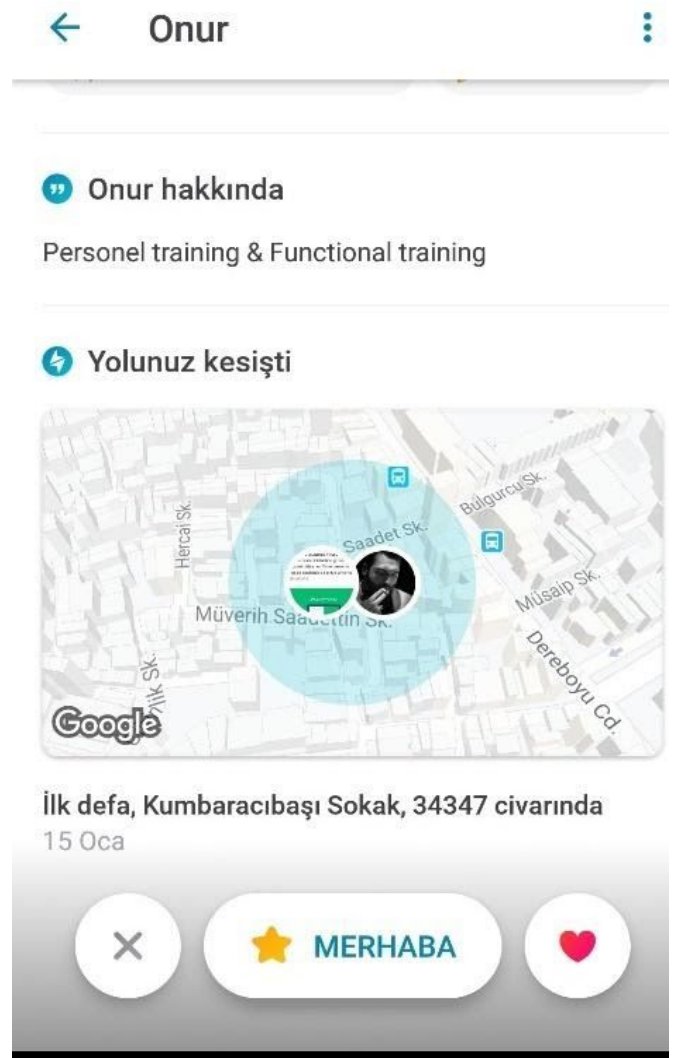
Onur

Onur hakkında

Personel training & Functional training

Yolunuz kesişti

Hercai Sk.
Saadet Sk.
Bulgurcu Sk.
Müverih Saa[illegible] Sk.
Musaip Sk.
Dereboyu Cd.
İlk Sk.
Google

İlk defa, Kumbaracıbaşı Sokak, 34347 civarında
15 Oca

MERHABA